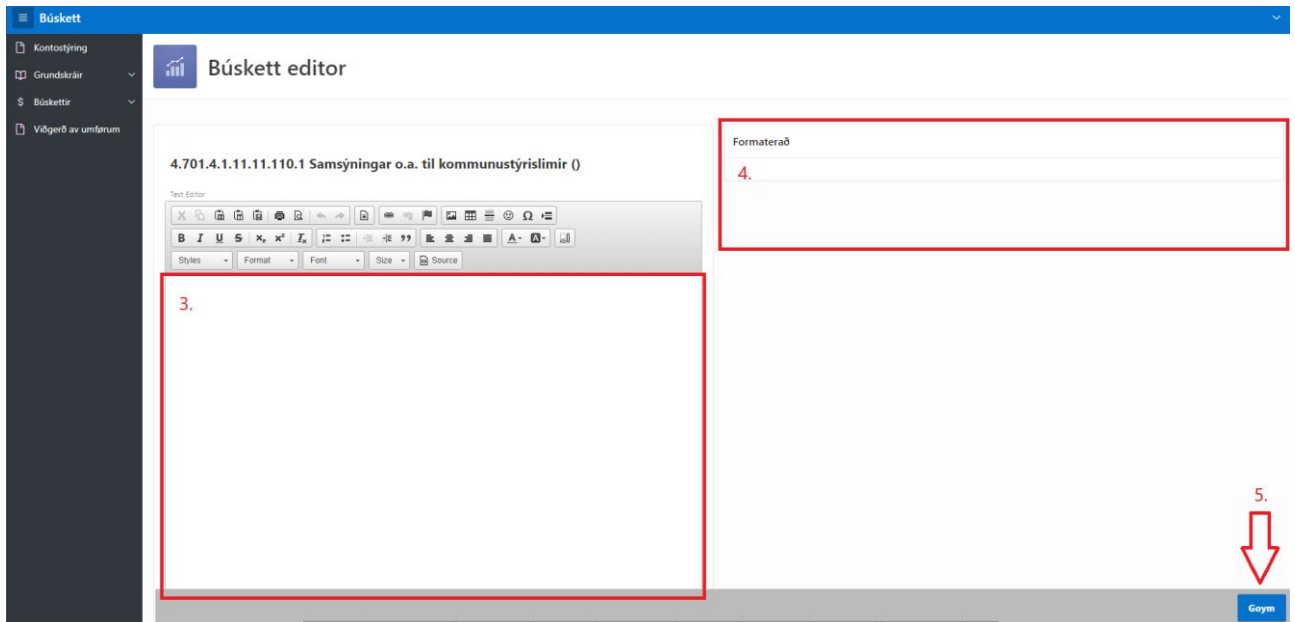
Búskett

Kontostýring
Grundskráir
Búskettir
Viðgerð av umførum

Búskett editor

4.701.4.1.11.11.110.1 Samsýningar o.a. til kommunustýrislimir ()

Text Editor

Styles
Format
Font
Size
Source

3.

Formaterað

4.

5.

Goym